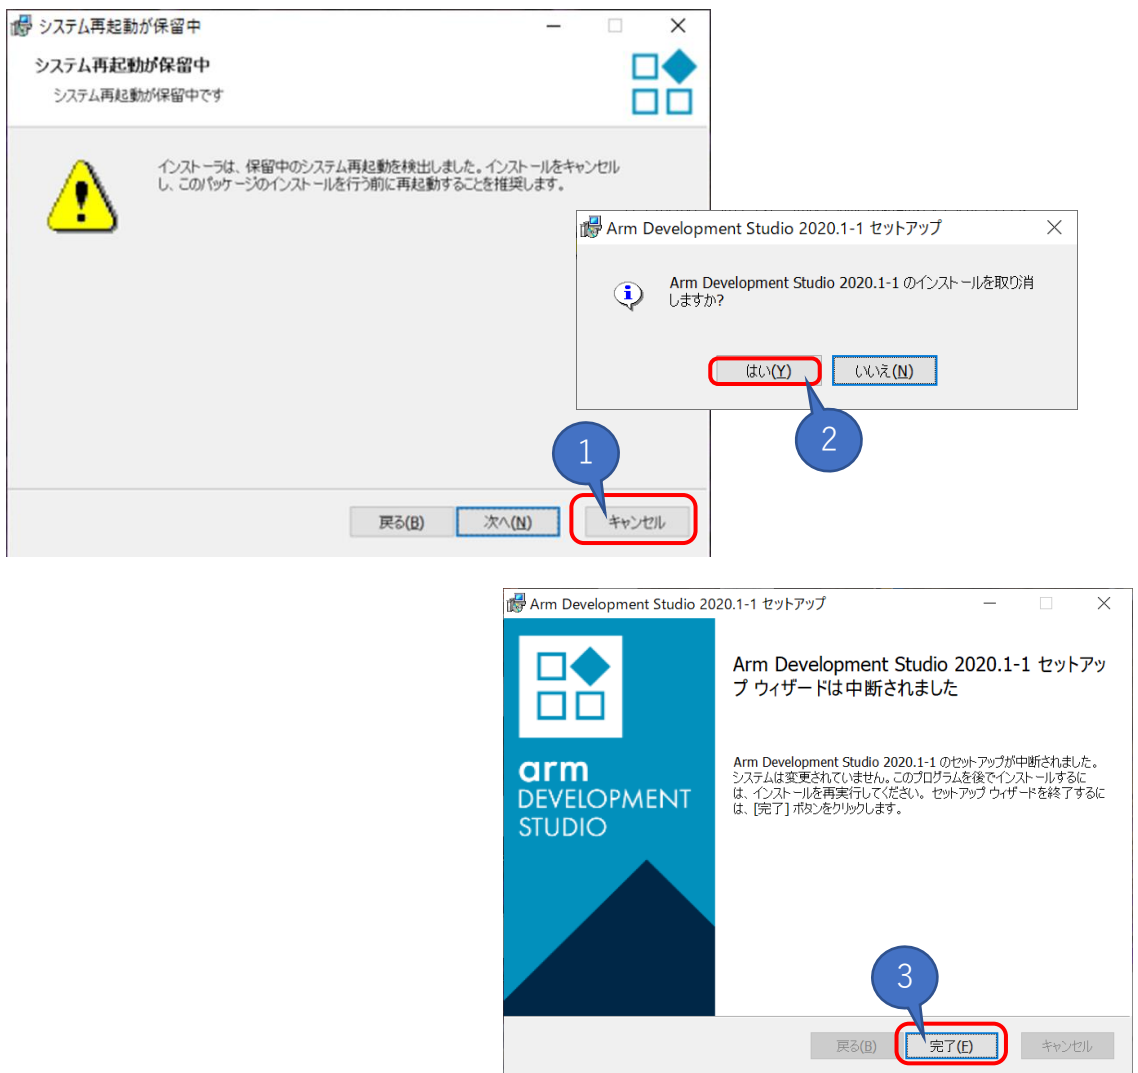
システム再起動が保留中

システム再起動が保留中

システム再起動が保留中です

インストーラは、保留中のシステム再起動を検出しました。インストールをキャンセルし、このパッケージのインストールを行う前に再起動することを推奨します。

戻る(B)　次へ(N)　キャンセル

1

Arm Development Studio 2020.1-1 セットアップ

Arm Development Studio 2020.1-1 のインストールを取り消しますか?

はい(Y)　いいえ(N)

2

Arm Development Studio 2020.1-1 セットアップ

arm DEVELOPMENT STUDIO

Arm Development Studio 2020.1-1 セットアップ ウィザードは中断されました

Arm Development Studio 2020.1-1 のセットアップが中断されました。システムは変更されていません。このプログラムを後でインストールするには、インストールを再実行してください。セットアップ ウィザードを終了するには、[完了] ボタンをクリックします。

3

戻る(B)　完了(F)　キャンセル